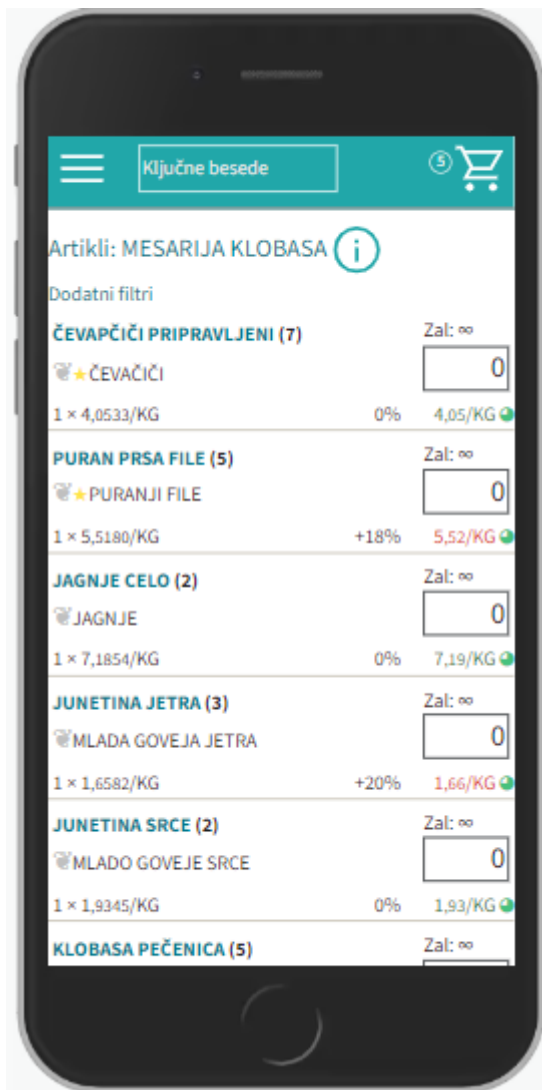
Ključne besede

5

Artikli: MESARIJA KLOBASA

Dodatni filtri

ČEVAPČIČI PRIPRAVLJENI (7)
Zal: ∞
★ČEVAČIČI
0
1 × 4,0533/KG 0% 4,05/KG

PURAN PRSA FILE (5)
Zal: ∞
★PURANJI FILE
0
1 × 5,5180/KG +18% 5,52/KG

JAGNJE CELO (2)
Zal: ∞
JAGNJE
0
1 × 7,1854/KG 0% 7,19/KG

JUNETINA JETRA (3)
Zal: ∞
MLADA GOVEJA JETRA
0
1 × 1,6582/KG +20% 1,66/KG

JUNETINA SRCE (2)
Zal: ∞
MLADO GOVEJE SRCE
0
1 × 1,9345/KG 0% 1,93/KG

KLOBASA PEČENICA (5)
Zal: ∞